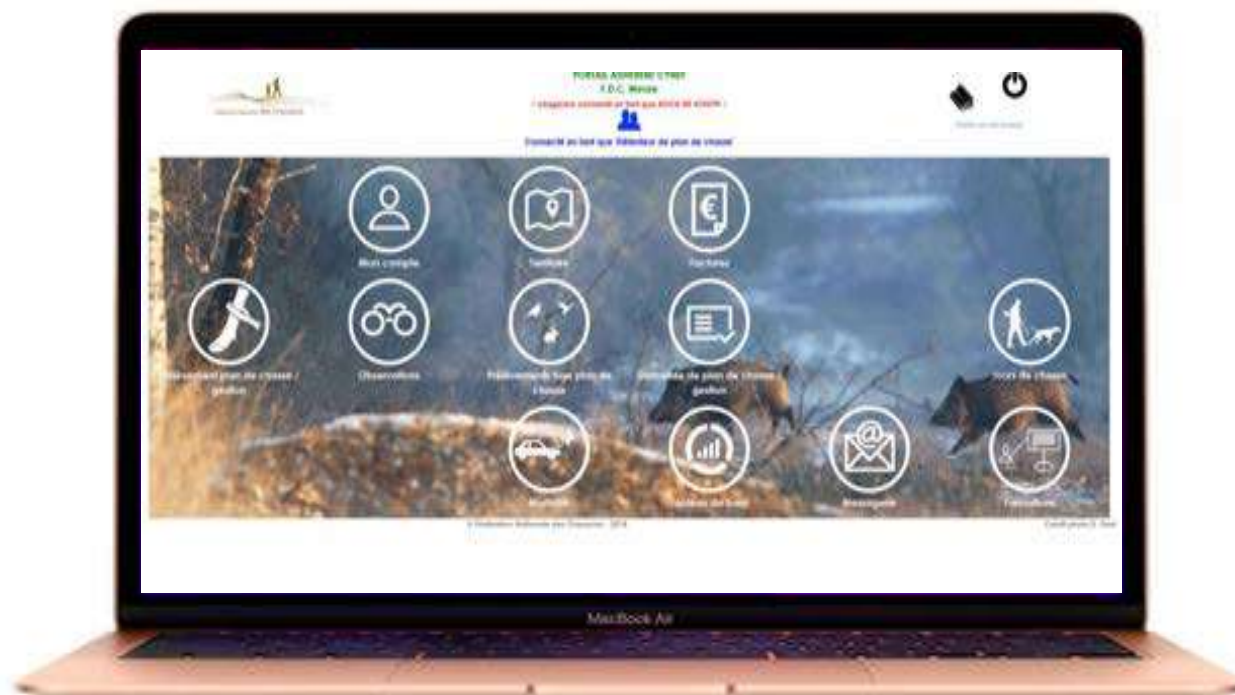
PORTAIL ADHERENT CYNEF
F.D.C. Meuse
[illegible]

Connecté en tant que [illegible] de plan de chasse

Mon compte

Territoire

Factures

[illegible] plan de chasse / gestion

Observations

Prélèvements hors plan de chasse

Demandes de plan de chasse / gestion

Jours de chasse

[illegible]

Tableau de bord

Messagerie

Formations

© Fédération Nationale des Chasseurs - 2018

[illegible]

MacBook Air